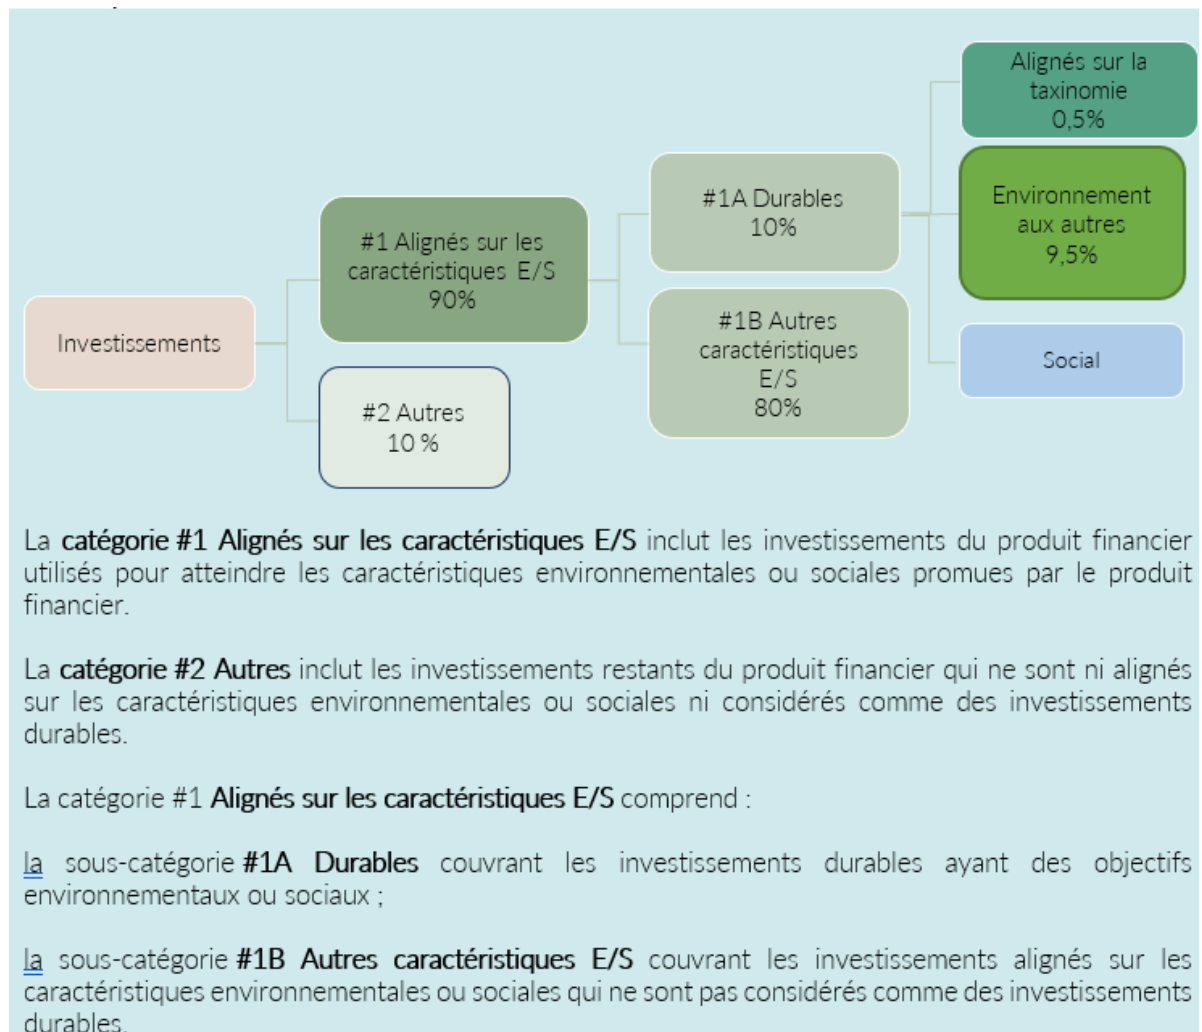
Alignés sur la taxinomie
0,5%

Investissements

#1 Alignés sur les caractéristiques E/S
90%

#2 Autres
10 %

#1A Durables
10%

#1B Autres caractéristiques E/S
80%

Environnement aux autres
9,5%

Social

La **catégorie #1 Alignés sur les caractéristiques E/S** inclut les investissements du produit financier utilisés pour atteindre les caractéristiques environnementales ou sociales promues par le produit financier.

La **catégorie #2 Autres** inclut les investissements restants du produit financier qui ne sont ni alignés sur les caractéristiques environnementales ou sociales ni considérés comme des investissements durables.

La catégorie #1 **Alignés sur les caractéristiques E/S** comprend :

la sous-catégorie **#1A Durables** couvrant les investissements durables ayant des objectifs environnementaux ou sociaux ;

la sous-catégorie **#1B Autres caractéristiques E/S** couvrant les investissements alignés sur les caractéristiques environnementales ou sociales qui ne sont pas considérés comme des investissements durables.